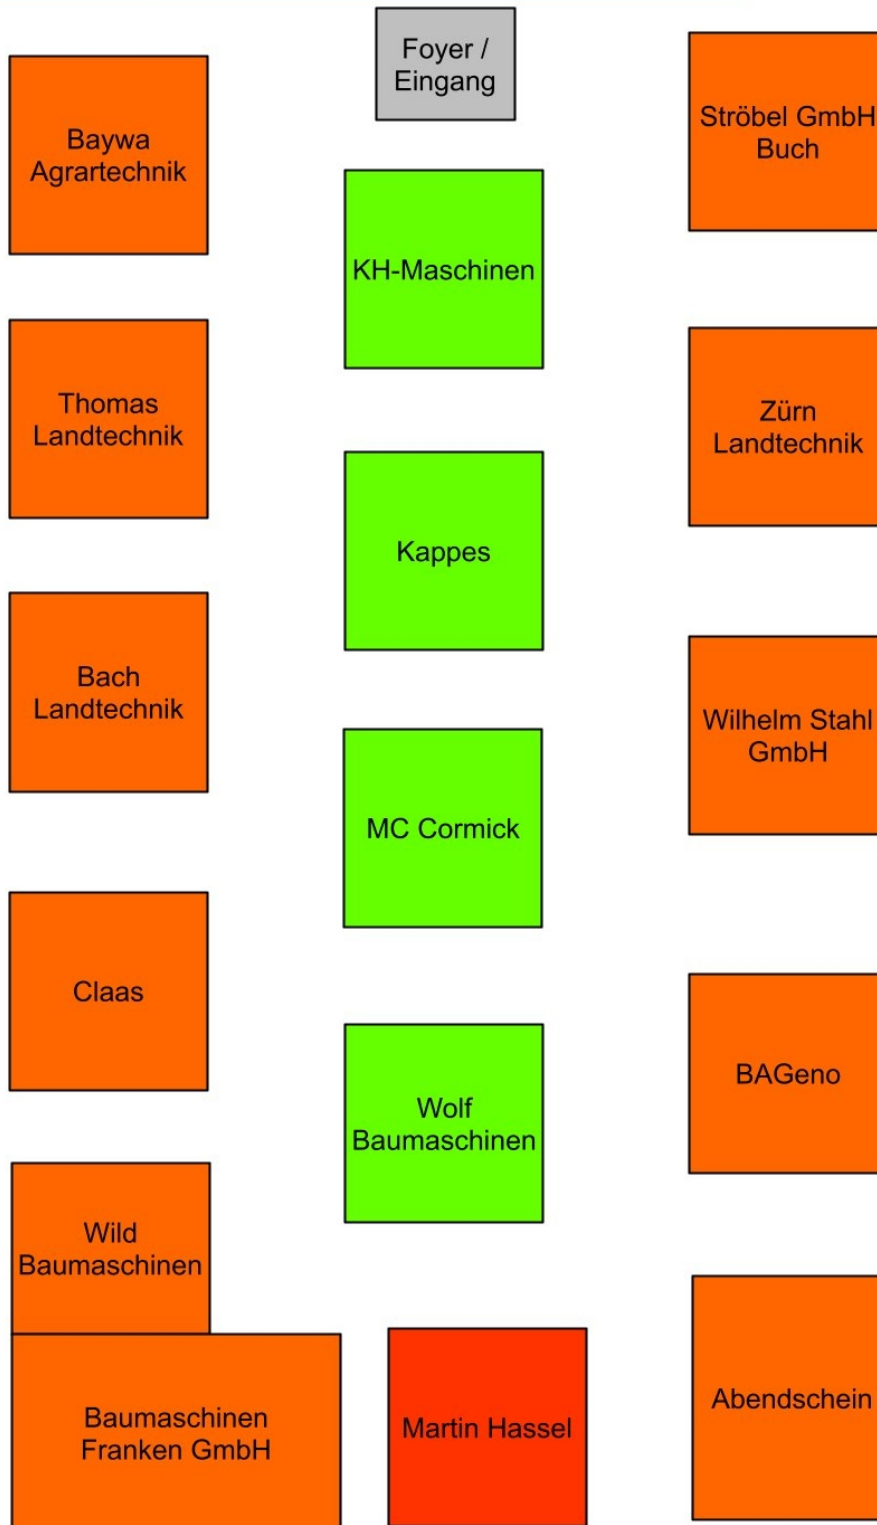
Foyer / Eingang

Baywa Agrartechnik

Ströbel GmbH Buch

KH-Maschinen

Thomas Landtechnik

Zürn Landtechnik

Kappes

Bach Landtechnik

Wilhelm Stahl GmbH

MC Cormick

Claas

BAGeno

Wolf Baumaschinen

Wild Baumaschinen

Baumaschinen Franken GmbH

Martin Hassel

Abendschein